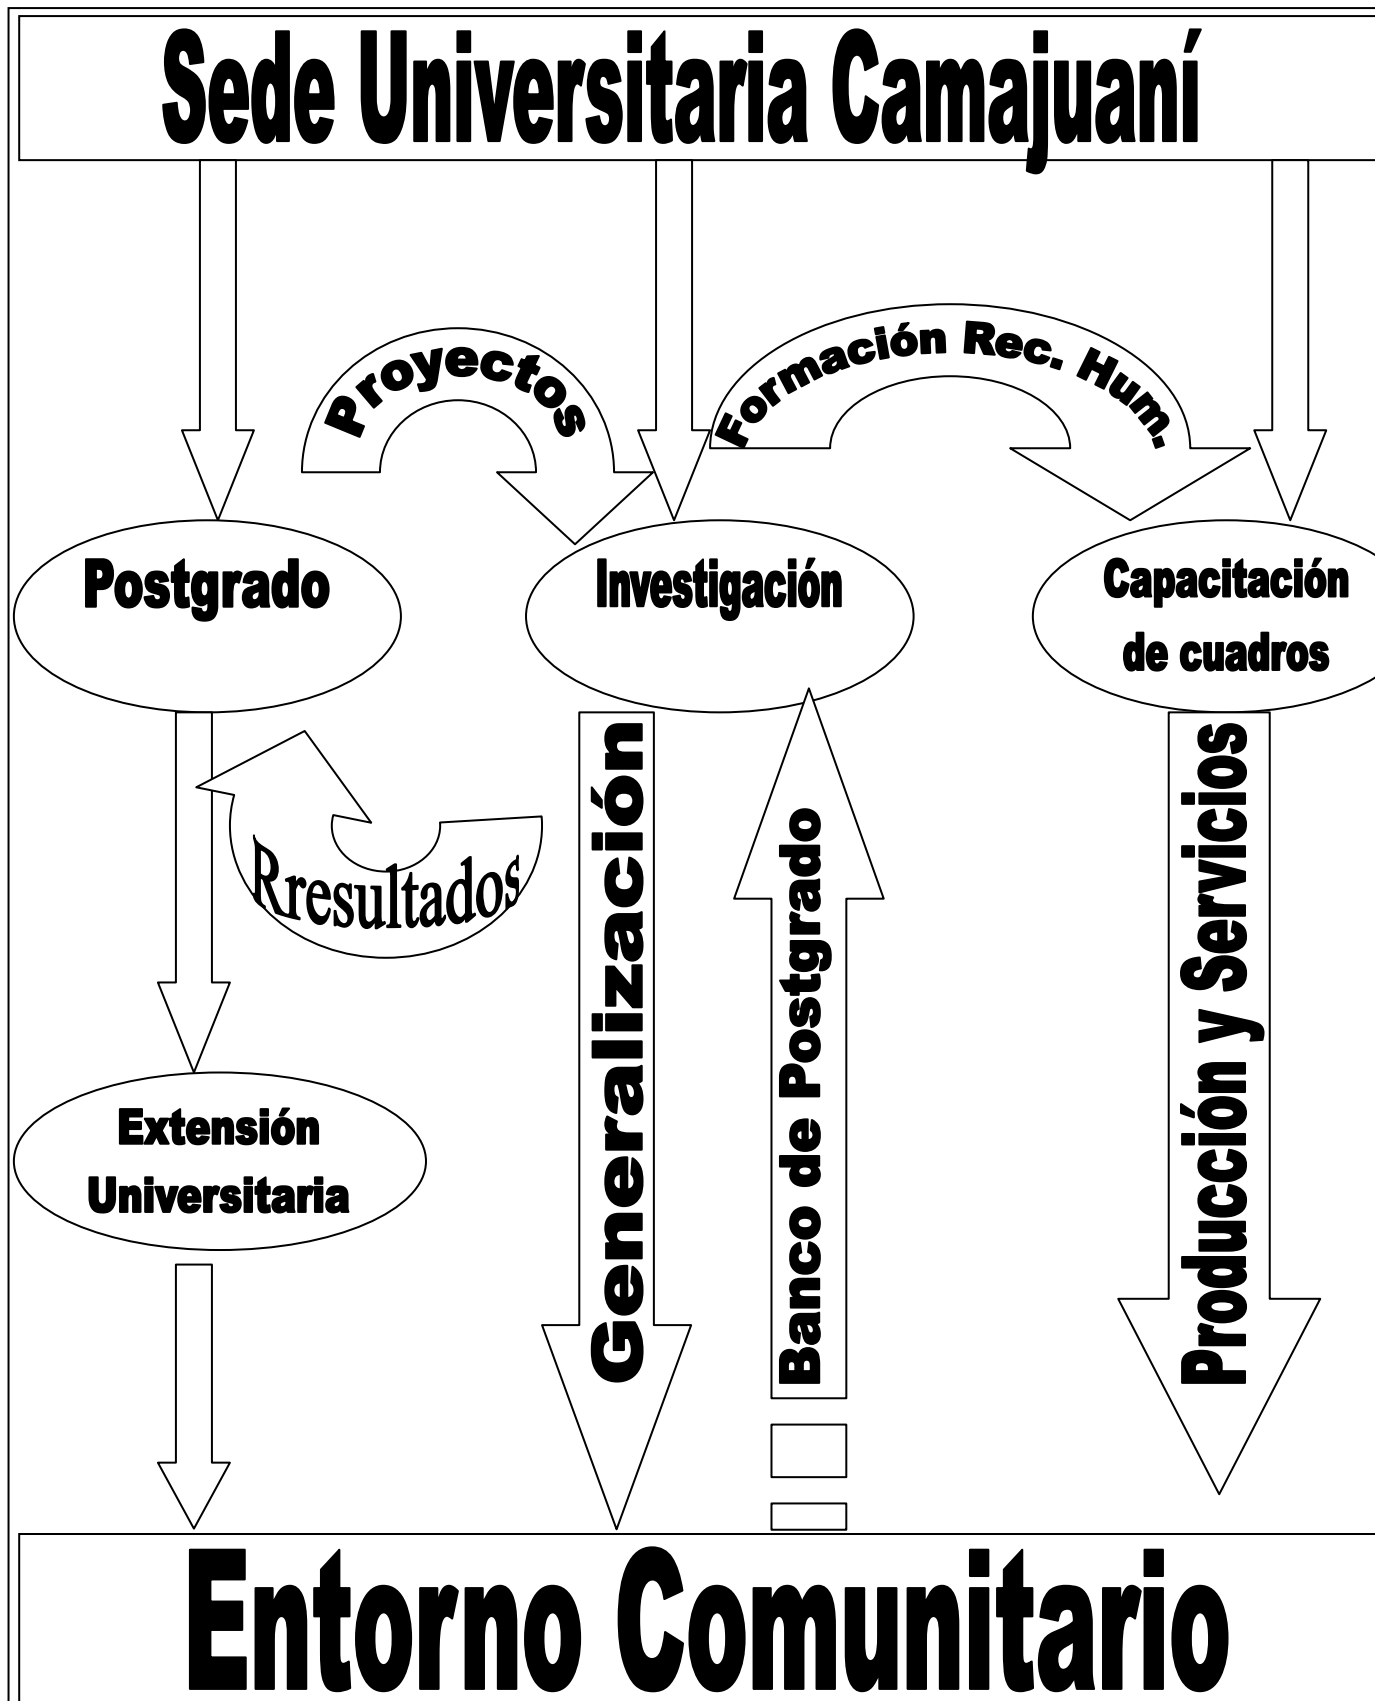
Sede Universitaria Camajuaní

Proyectos

Formación Rec. Hum.

Postgrado

Investigación

Capacitación de cuadros

Rresultados

Generalización

Banco de Postgrado

Producción y Servicios

Extensión Universitaria

Entorno Comunitario